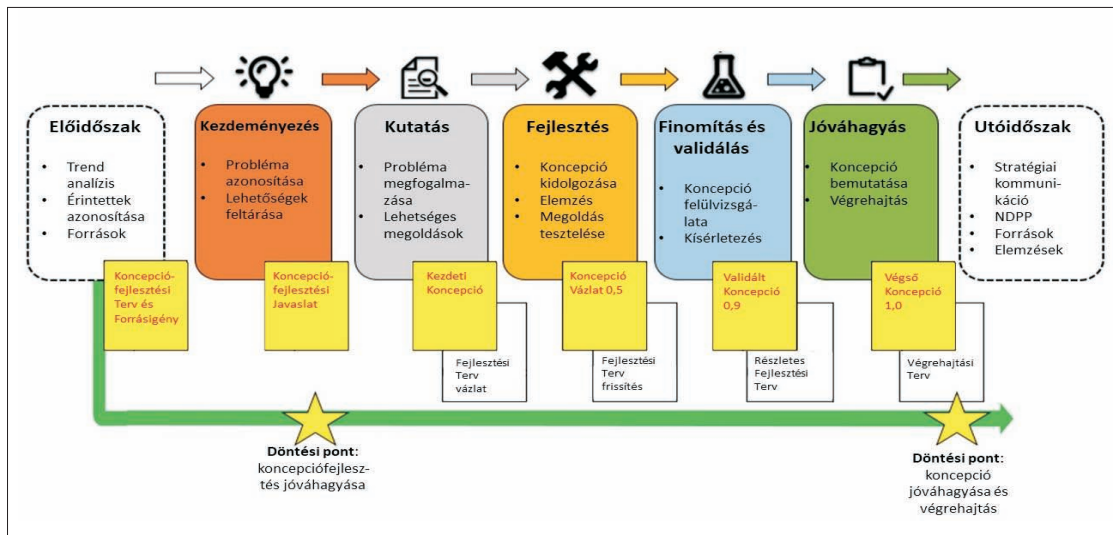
Előidőszak
- Trend analízis
- Érintettek azonosítása
- Források

Kezdeményezés
- Probléma azonosítása
- Lehetőségek feltárása

Kutatás
- Probléma megfogalmazása
- Lehetséges megoldások

Fejlesztés
- Koncepció kidolgozása
- Elemzés
- Megoldás tesztelése

Finomítás és validálás
- Koncepció felülvizsgálata
- Kísérletezés

Jóváhagyás
- Koncepció bemutatása
- Végrehajtás

Utóidőszak
- Stratégiai kommunikáció
- NDPP
- Források
- Elemzések

Koncepciófejlesztési Terv és Forrásigény

Koncepciófejlesztési Javaslat

Kezdeti Koncepció

Fejlesztési Terv vázlat

Koncepció Vázlat 0,5

Fejlesztési Terv frissítés

Validált Koncepció 0,9

Részletes Fejlesztési Terv

Végső Koncepció 1,0

Végrehajtási Terv

Döntési pont: koncepciófejlesztés jóváhagyása

Döntési pont: koncepció jóváhagyása és végrehajtás